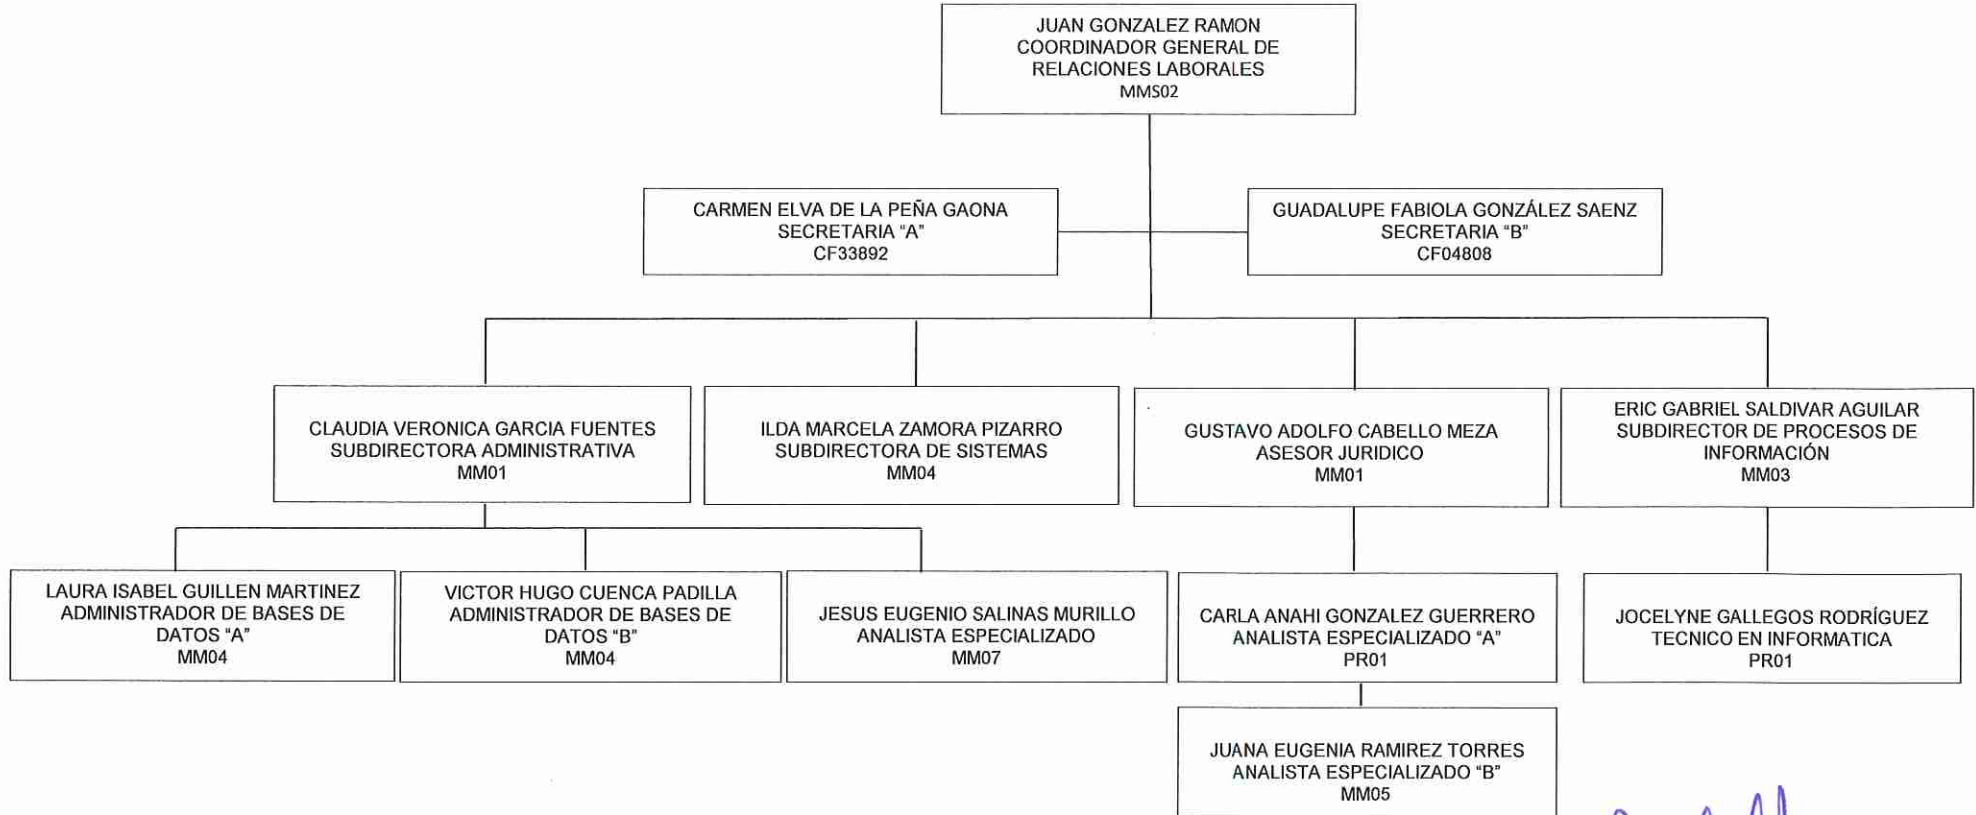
JUAN GONZALEZ RAMON
COORDINADOR GENERAL DE RELACIONES LABORALES
MMS02

CARMEN ELVA DE LA PEÑA GAONA
SECRETARIA "A"
CF33892

GUADALUPE FABIOLA GONZÁLEZ SAENZ
SECRETARIA "B"
CF04808

CLAUDIA VERONICA GARCIA FUENTES
SUBDIRECTORA ADMINISTRATIVA
MM01

ILDA MARCELA ZAMORA PIZARRO
SUBDIRECTORA DE SISTEMAS
MM04

GUSTAVO ADOLFO CABELLO MEZA
ASESOR JURIDICO
MM01

ERIC GABRIEL SALDIVAR AGUILAR
SUBDIRECTOR DE PROCESOS DE INFORMACIÓN
MM03

LAURA ISABEL GUILLEN MARTINEZ
ADMINISTRADOR DE BASES DE DATOS "A"
MM04

VICTOR HUGO CUENCA PADILLA
ADMINISTRADOR DE BASES DE DATOS "B"
MM04

JESUS EUGENIO SALINAS MURILLO
ANALISTA ESPECIALIZADO
MM07

CARLA ANAHI GONZALEZ GUERRERO
ANALISTA ESPECIALIZADO "A"
PR01

JOCELYNE GALLEGOS RODRÍGUEZ
TECNICO EN INFORMATICA
PR01

JUANA EUGENIA RAMIREZ TORRES
ANALISTA ESPECIALIZADO "B"
MM05